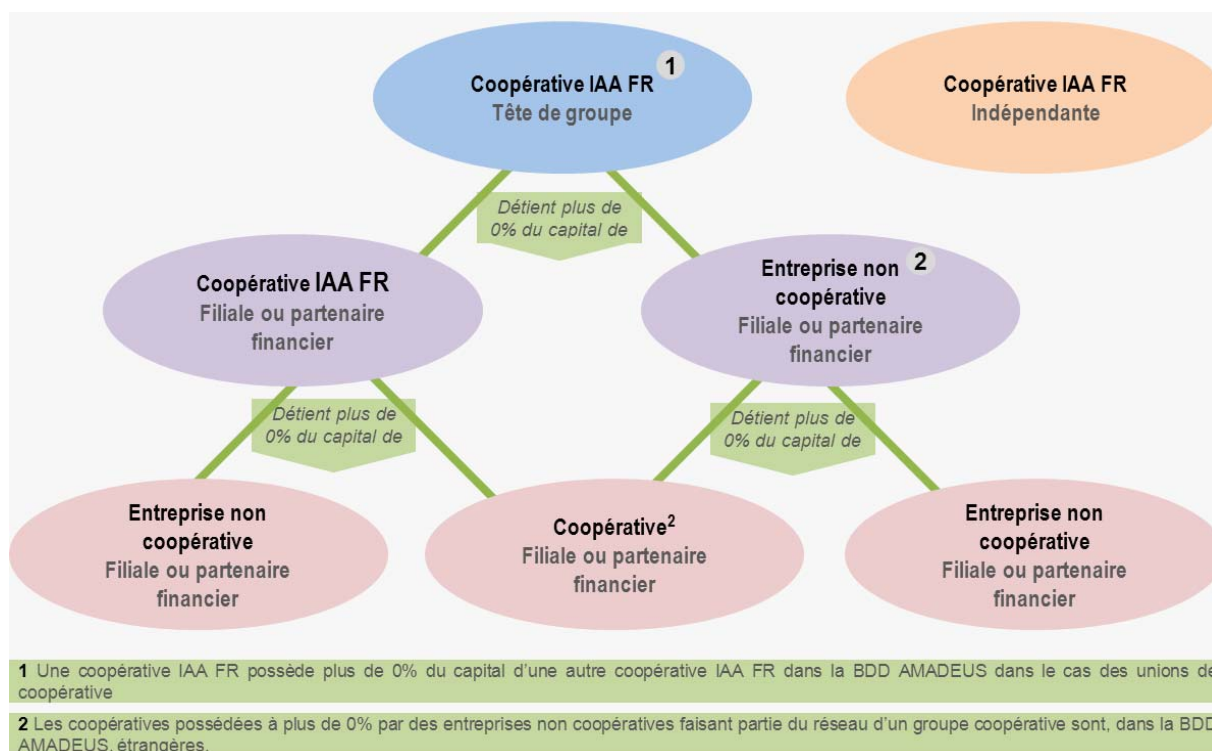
Coopérative IAA FR 1
Tête de groupe

Coopérative IAA FR
Indépendante

Détient plus de 0% du capital de

Coopérative IAA FR
Filiale ou partenaire financier

Entreprise non coopérative 2
Filiale ou partenaire financier

Détient plus de 0% du capital de

Détient plus de 0% du capital de

Entreprise non coopérative
Filiale ou partenaire financier

Coopérative$^2$
Filiale ou partenaire financier

Entreprise non coopérative
Filiale ou partenaire financier

1 Une coopérative IAA FR possède plus de 0% du capital d'une autre coopérative IAA FR dans la BDD AMADEUS dans le cas des unions de coopérative

2 Les coopératives possédées à plus de 0% par des entreprises non coopératives faisant partie du réseau d'un groupe coopérative sont, dans la BDD AMADEUS, étrangères.